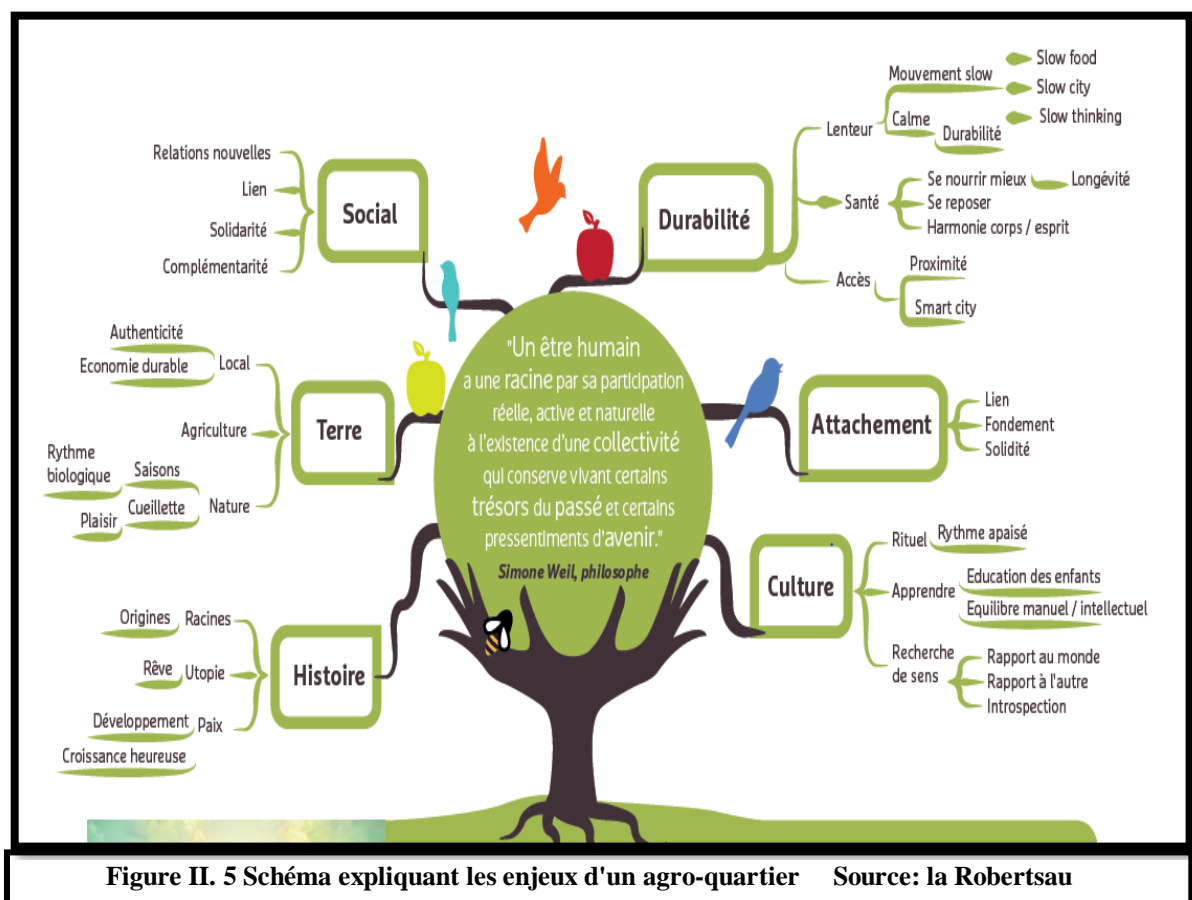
"Un être humain a une racine par sa participation réelle, active et naturelle à l'existence d'une collectivité qui conserve vivant certains trésors du passé et certains pressentiments d'avenir."
Simone Weil, philosophe

Social
Relations nouvelles
Lien
Solidarité
Complémentarité

Durabilité
Lenteur
Mouvement slow
Calme
Durabilité
Slow food
Slow city
Slow thinking
Santé
Se nourrir mieux
Longévité
Se reposer
Harmonie corps / esprit
Accès
Proximité
Smart city

Terre
Local
Authenticité
Economie durable
Agriculture
Nature
Saisons
Rythme biologique
Cueillette
Plaisir

Attachement
Lien
Fondement
Solidité

Culture
Rituel
Rythme apaisé
Apprendre
Education des enfants
Equilibre manuel / intellectuel
Recherche de sens
Rapport au monde
Rapport à l'autre
Introspection

Histoire
Racines
Origines
Utopie
Rêve
Paix
Développement
Croissance heureuse

Figure II. 5 Schéma expliquant les enjeux d'un agro-quartier Source: la Robertsau